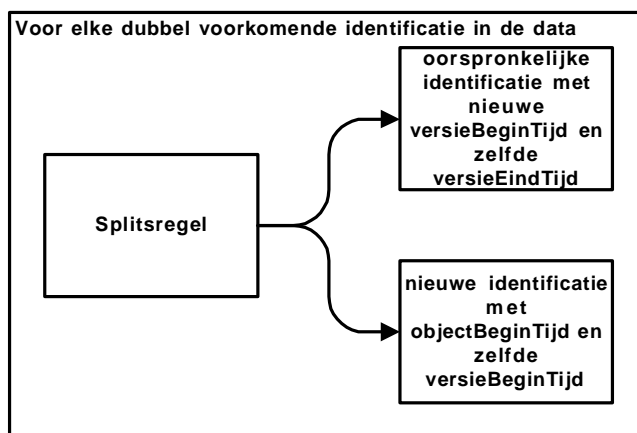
Voor elke dubbel voorkomende identificatie in de data

Splitsregel

oorspronkelijke identificatie met nieuwe versieBeginTijd en zelfde versieEindTijd

nieuwe identificatie met objectBeginTijd en zelfde versieBeginTijd